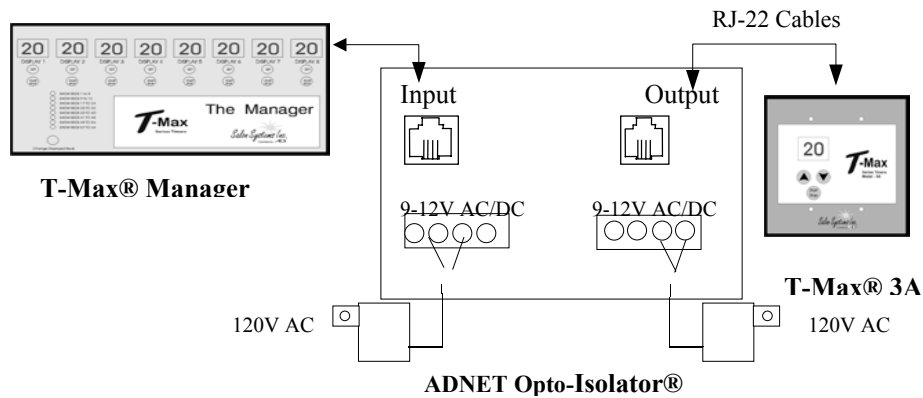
RJ-22 Cables

20 20 20 20 20 20 20 20

DISPLAY 1 DISPLAY 2 DISPLAY 3 DISPLAY 4 DISPLAY 5 DISPLAY 6 DISPLAY 7 DISPLAY 8

T-Max
The Manager
Salon Systems Inc.

T-Max® Manager

Input

Output

9-12V AC/DC

9-12V AC/DC

20

T-Max

Salon Systems Inc.

T-Max® 3A

120V AC

120V AC

ADNET Opto-Isolator®